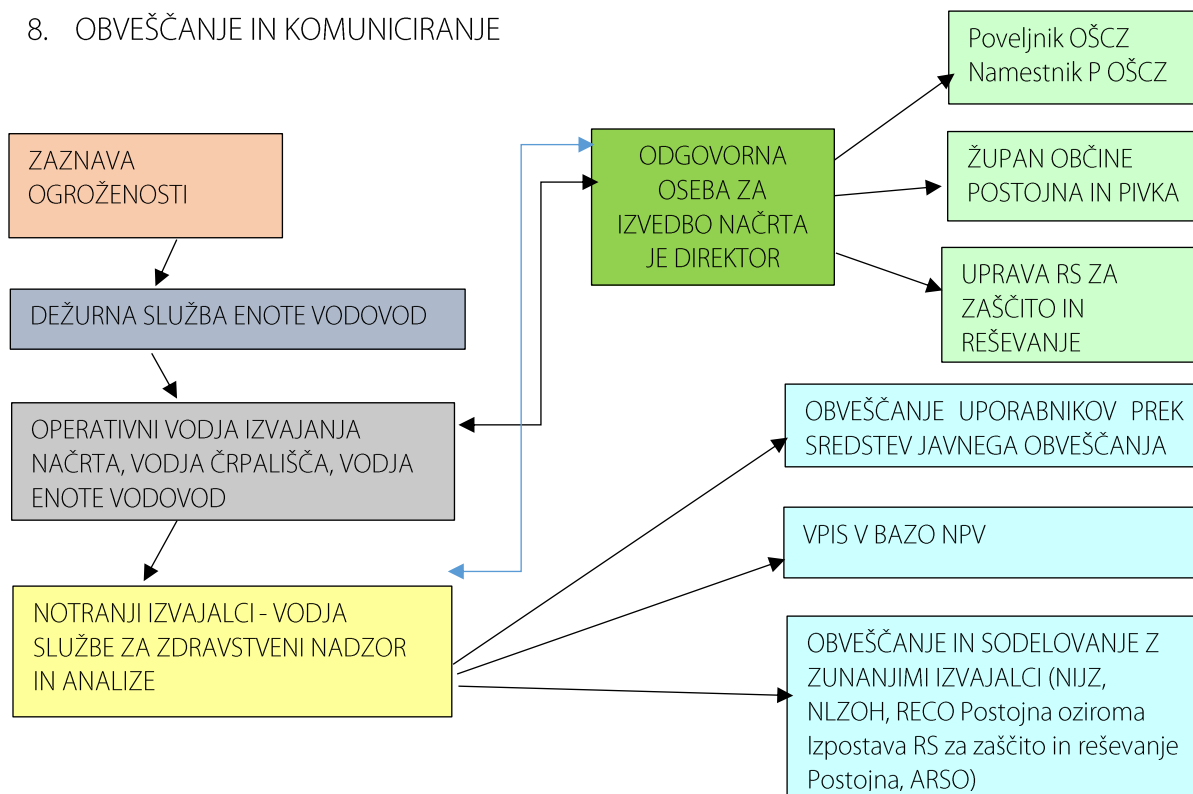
8. OBVEŠČANJE IN KOMUNICIRANJE

ZAZNAVA OGROŽENOSTI

DEŽURNA SLUŽBA ENOTE VODOVOD

OPERATIVNI VODJA IZVAJANJA NAČRTA, VODJA ČRPALIŠČA, VODJA ENOTE VODOVOD

NOTRANJI IZVAJALCI - VODJA SLUŽBE ZA ZDRAVSTVENI NADZOR IN ANALIZE

ODGOVORNA OSEBA ZA IZVEDBO NAČRTA JE DIREKTOR

Poveljnik OŠCZ Namestnik P OŠCZ

ŽUPAN OBČINE POSTOJNA IN PIVKA

UPRAVA RS ZA ZAŠČITO IN REŠEVANJE

OBVEŠČANJE UPORABNIKOV PREK SREDSTEV JAVNEGA OBVEŠČANJA

VPIS V BAZO NPV

OBVEŠČANJE IN SODELOVANJE Z ZUNANJIMI IZVAJALCI (NIJZ, NLZOH, RECO Postojna oziroma Izpostava RS za zaščito in reševanje Postojna, ARSO)